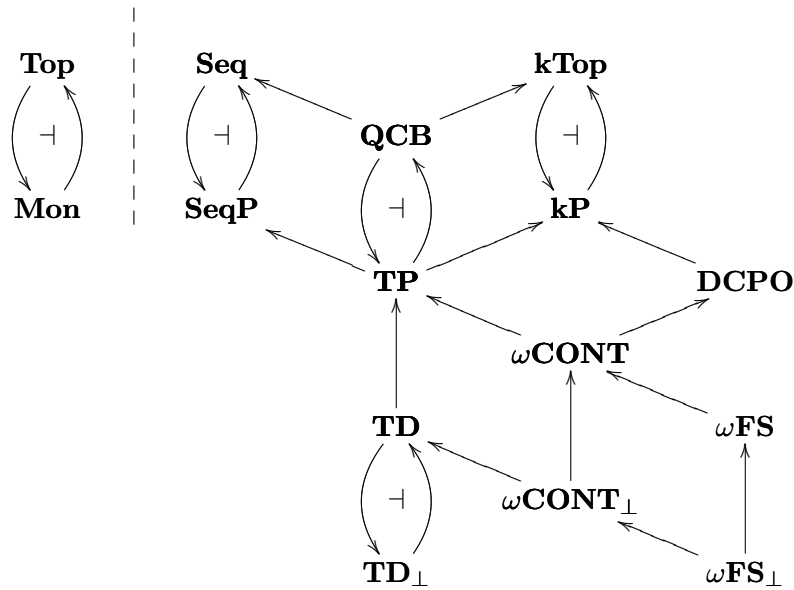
**Top**

$\dashv$

**Mon**

**Seq**

$\dashv$

**SeqP**

**QCB**

$\dashv$

**TP**

**kTop**

$\dashv$

**kP**

**DCPO**

$\omega$**CONT**

**TD**

$\dashv$

**TD**$_\perp$

$\omega$**CONT**$_\perp$

$\omega$**FS**

$\omega$**FS**$_\perp$